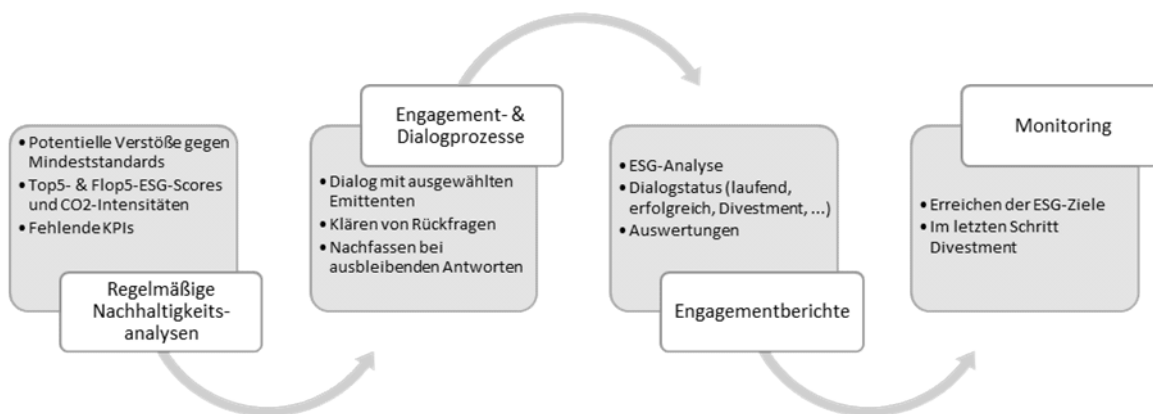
• Potentielle Verstöße gegen Mindeststandards
• Top5- & Flop5-ESG-Scores und CO2-Intensitäten
• Fehlende KPIs

Regelmäßige Nachhaltigkeitsanalysen

Engagement- & Dialogprozesse

• Dialog mit ausgewählten Emittenten
• Klären von Rückfragen
• Nachfassen bei ausbleibenden Antworten

• ESG-Analyse
• Dialogstatus (laufend, erfolgreich, Divestment, ...)
• Auswertungen

Engagementberichte

Monitoring

• Erreichen der ESG-Ziele
• Im letzten Schritt Divestment